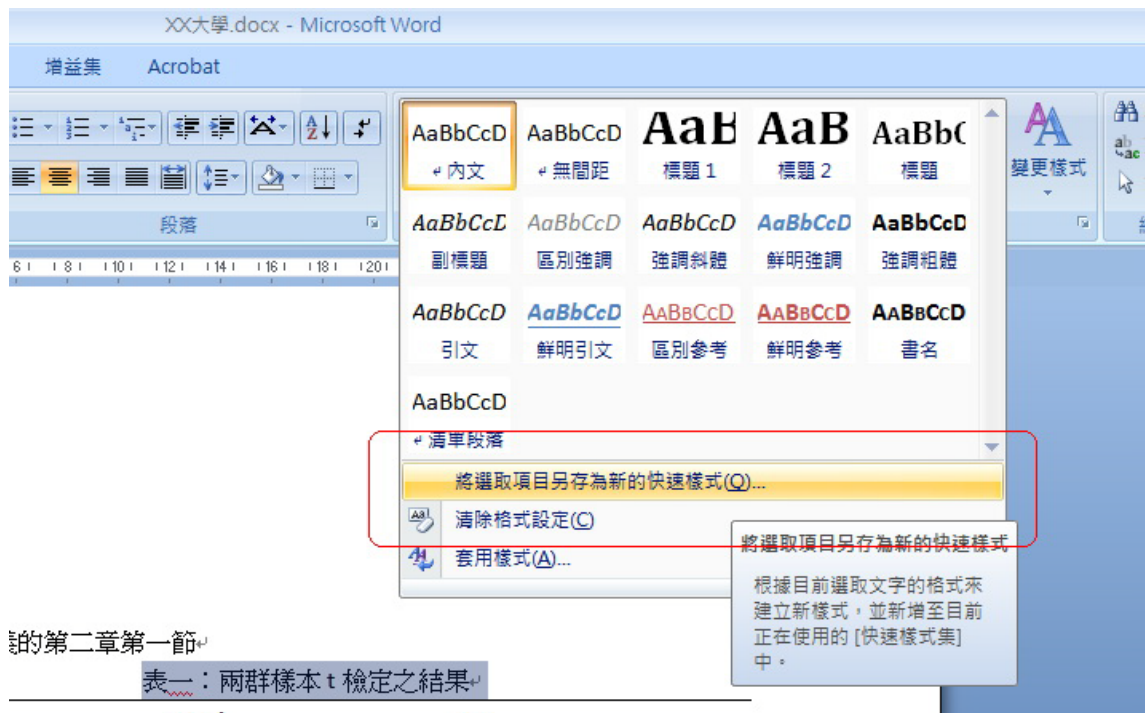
XX大學.docx - Microsoft Word

增益集 Acrobat

段落

6 8 10 12 14 16 18 20

AaBbCcD
↵內文

AaBbCcD
↵無間距

AaB
標題 1

AaB
標題 2

AaBb(
標題

AaBbCcD
副標題

AaBbCcD
區別強調

AaBbCcD
強調斜體

AaBbCcD
鮮明強調

AaBbCcD
強調粗體

AaBbCcD
引文

AaBbCcD
鮮明引文

AABBCCD
區別參考

AABBCCD
鮮明參考

AABBCCD
書名

AaBbCcD
↵清單段落

將選取項目另存為新的快速樣式(Q)...

清除格式設定(C)

套用樣式(A)...

變更樣式

將選取項目另存為新的快速樣式

根據目前選取文字的格式來建立新樣式，並新增至目前正在使用的 [快速樣式集] 中。

誌的第二章第一節↵

表一：兩群樣本 t 檢定之結果↵